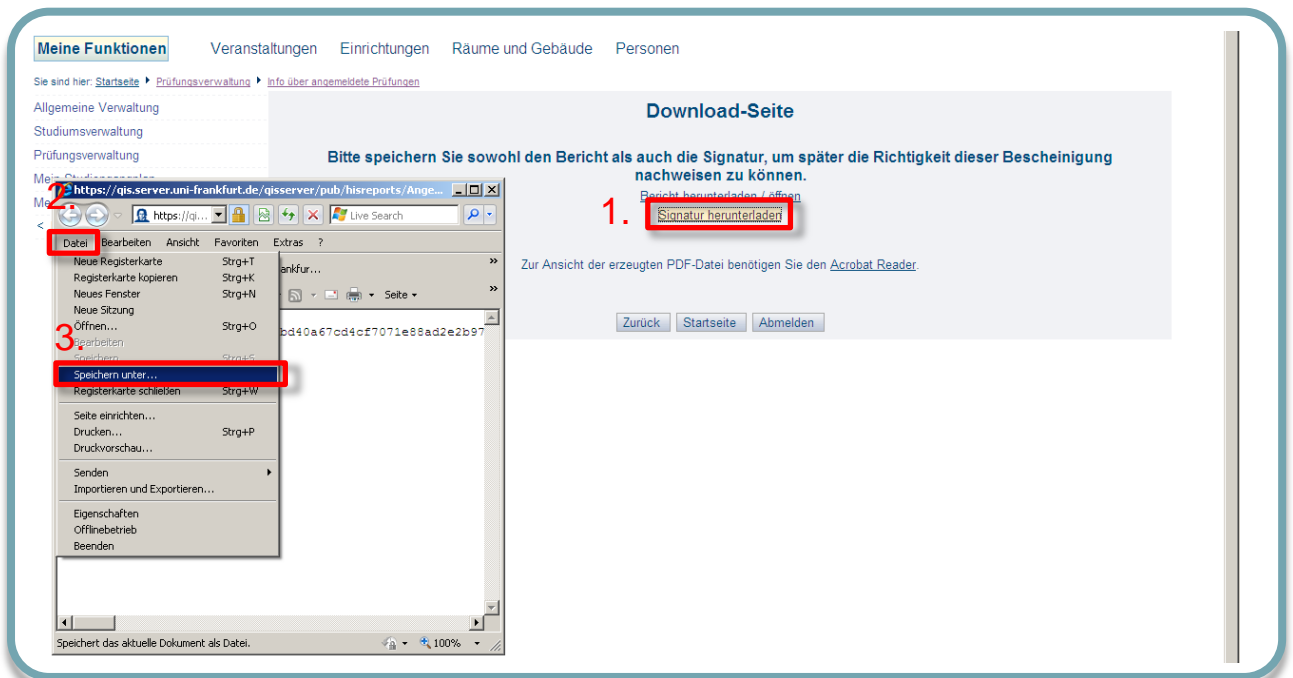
Meine Funktionen Veranstaltungen Einrichtungen Räume und Gebäude Personen

Sie sind hier: Startseite ▸ Prüfungsverwaltung ▸ Info über angemeldete Prüfungen

Allgemeine Verwaltung
Studiumsverwaltung
Prüfungsverwaltung
Mein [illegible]
Me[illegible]

Download-Seite

Bitte speichern Sie sowohl den Bericht als auch die Signatur, um später die Richtigkeit dieser Bescheinigung nachweisen zu können.

Bericht herunterladen / öffnen

1. Signatur herunterladen

Zur Ansicht der erzeugten PDF-Datei benötigen Sie den Acrobat Reader.

Zurück Startseite Abmelden

https://qis.server.uni-frankfurt.de/qisserver/pub/hisreports/Ange...

2.

https://qi... Live Search

Datei Bearbeiten Ansicht Favoriten Extras ?

Neue Registerkarte Strg+T
Registerkarte kopieren Strg+K
Neues Fenster Strg+N
Neue Sitzung
Öffnen... Strg+O
3. Bearbeiten
Speichern Strg+S
Speichern unter...
Registerkarte schließen Strg+W
Seite einrichten...
Drucken... Strg+P
Druckvorschau...
Senden
Importieren und Exportieren...
Eigenschaften
Offlinebetrieb
Beenden

ankfur...

Seite

bd40a67cd4cf7071e88ad2e2b97

Speichert das aktuelle Dokument als Datei.

100%